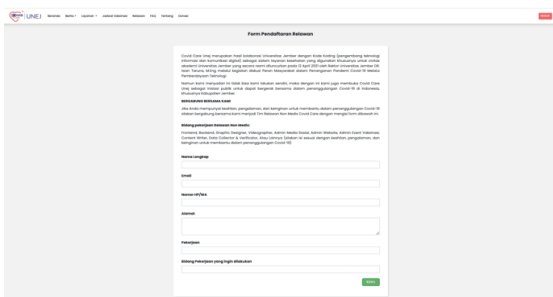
UNEJ Beranda Berita Layanan Jadwal Vaksinasi Relawan FAQ Tentang Donasi

Form Pendaftaran Relawan

Covid Care Unej merupakan hasil kolaborasi Universitas Jember dengan Kode Koding (pengembang teknologi informasi dan komunikasi digital) sebagai sistem layanan kesehatan yang digunakan khususnya untuk civitas akademi Universitas Jember yang secara resmi diluncurkan pada 12 April 2021 oleh Rektor Universitas Jember. Oleh karena itu, bidang medis kegiatan dilakukan Pusat Masyarakat dalam Penanganan Pandemi Covid-19 Melalui Pembelajaran Teknologi.

Namun kami menyadari ini tidak bisa kami lakukan sendiri, maka dengan ini kami juga membuka Covid Care Unej sebagai wadah publik untuk dapat bergerak bersama dalam penanggulangan Covid-19 di Indonesia, khususnya Kabupaten Jember.

BERGABUNG BERSAMA KAMI

Jika Anda mempunyai keahlian, pengalaman, dan keinginan untuk membantu dalam penanggulangan Covid-19 silakan bergabung bersama kami menjadi Tim Relawan Non Medis Covid Care dengan mengisi form dibawah ini.

Bidang pekerjaan Relawan Non Medis:

Frontend, Backend, Graphic Designer, Videographer, Admin Media Sosial, Admin Website, Admin Event Vaksinasi, Content Writer, Data Collector & Verificator, Atau Lainnya (silakan isi sesuai dengan keahlian, pengalaman, dan keinginan untuk membantu dalam penanggulangan Covid-19)

Nama Lengkap

Email

Nomor HP/WA

Alamat

Pekerjaan

Bidang Pekerjaan yang ingin dilakukan

Kirim